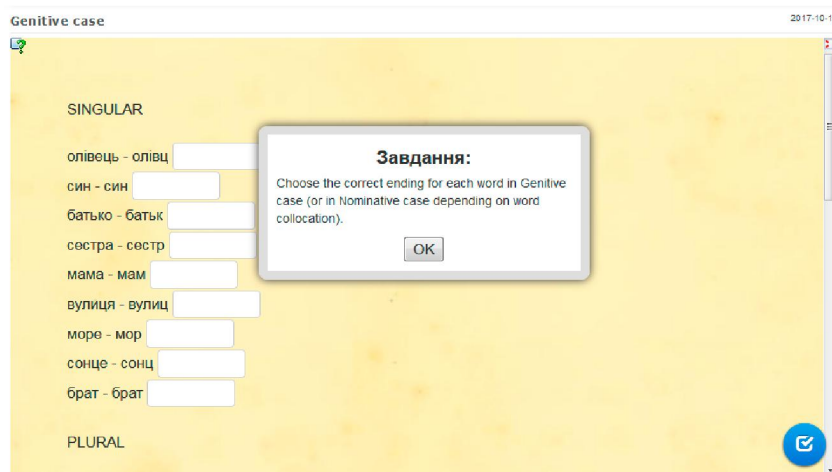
Genitive case

2017-10-1

SINGULAR

олівець - олівц

син - син

батько - батьк

сестра - сестр

мама - мам

вулиця - вулиц

море - мор

сонце - сонц

брат - брат

PLURAL

Завдання:

Choose the correct ending for each word in Genitive case (or in Nominative case depending on word collocation).

OK